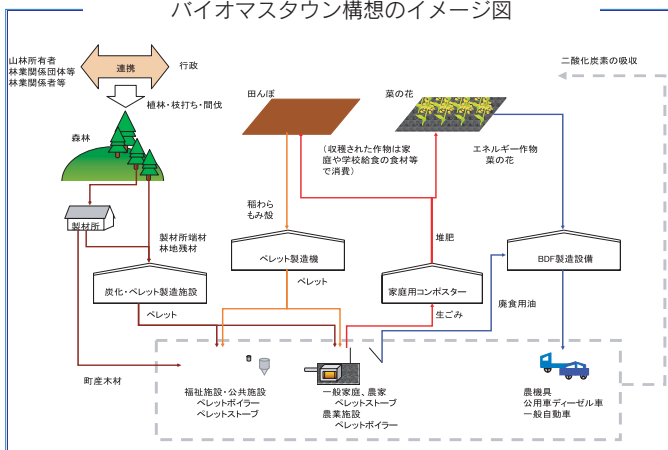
バイオマスタウン構想のイメージ図

山林所有者
林業関係団体等
林業関係者等

連携

行政

植林・枝打ち・間伐

森林

製材所

製材所端材
林地残材

炭化・ペレット製造施設

ペレット

町産木材

田んぼ

（収穫された作物は家庭や学校給食の食材等で消費）

稲わら
もみ殻

ペレット製造機

ペレット

菜の花

エネルギー作物
菜の花

二酸化炭素の吸収

堆肥

家庭用コンポスター

生ごみ

BDF製造設備

廃食用油

福祉施設・公共施設
ペレットボイラー
ペレットストーブ

一般家庭、農家
ペレットストーブ
農業施設
ペレットボイラー

農機具
公用車ディーゼル車
一般自動車